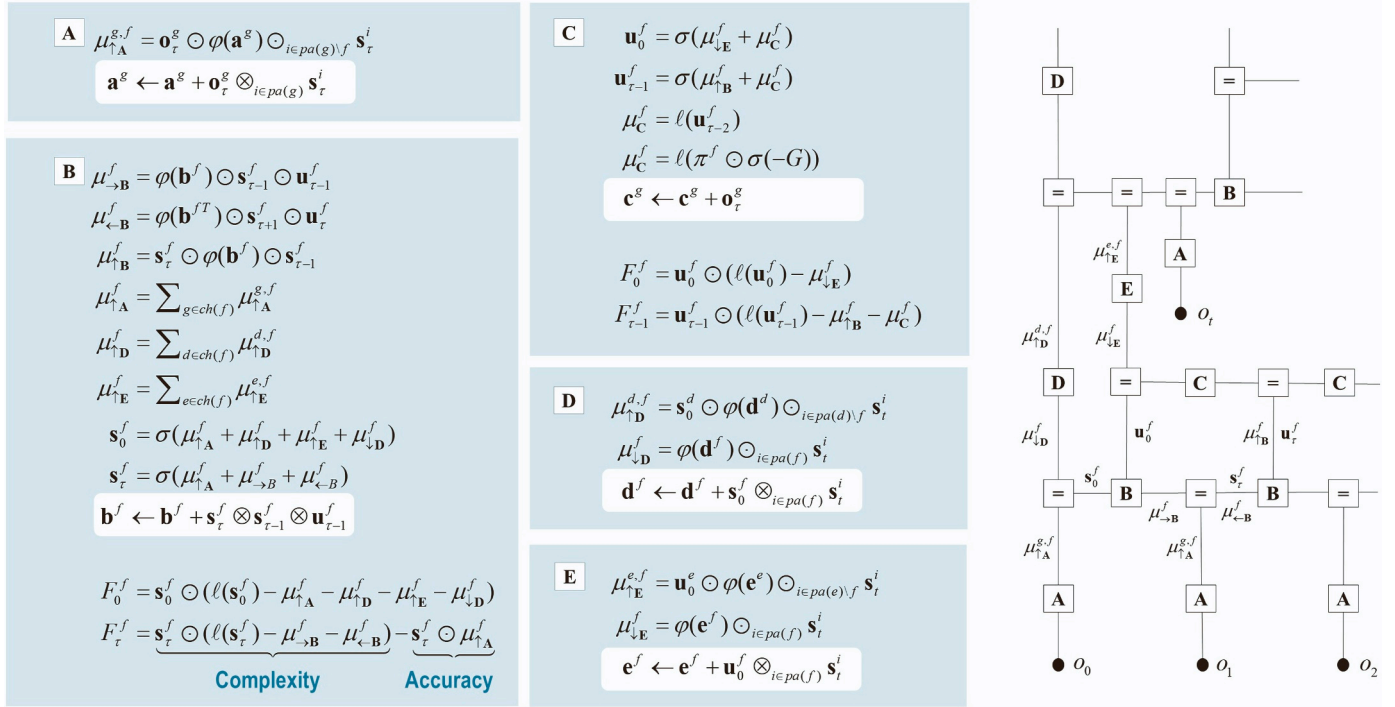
A
$\mu_{\uparrow\mathbf{A}}^{g,f} = \mathbf{o}_\tau^g \odot \varphi(\mathbf{a}^g) \odot_{i \in pa(g) \setminus f} \mathbf{s}_\tau^i$
$\mathbf{a}^g \leftarrow \mathbf{a}^g + \mathbf{o}_\tau^g \otimes_{i \in pa(g)} \mathbf{s}_\tau^i$

B
$\mu_{\rightarrow\mathbf{B}}^f = \varphi(\mathbf{b}^f) \odot \mathbf{s}_{\tau-1}^f \odot \mathbf{u}_{\tau-1}^f$
$\mu_{\leftarrow\mathbf{B}}^f = \varphi(\mathbf{b}^{fT}) \odot \mathbf{s}_{\tau+1}^f \odot \mathbf{u}_\tau^f$
$\mu_{\uparrow\mathbf{B}}^f = \mathbf{s}_\tau^f \odot \varphi(\mathbf{b}^f) \odot \mathbf{s}_{\tau-1}^f$
$\mu_{\uparrow\mathbf{A}}^f = \sum_{g \in ch(f)} \mu_{\uparrow\mathbf{A}}^{g,f}$
$\mu_{\uparrow\mathbf{D}}^f = \sum_{d \in ch(f)} \mu_{\uparrow\mathbf{D}}^{d,f}$
$\mu_{\uparrow\mathbf{E}}^f = \sum_{e \in ch(f)} \mu_{\uparrow\mathbf{E}}^{e,f}$
$\mathbf{s}_0^f = \sigma(\mu_{\uparrow\mathbf{A}}^f + \mu_{\uparrow\mathbf{D}}^f + \mu_{\uparrow\mathbf{E}}^f + \mu_{\downarrow\mathbf{D}}^f)$
$\mathbf{s}_\tau^f = \sigma(\mu_{\uparrow\mathbf{A}}^f + \mu_{\rightarrow B}^f + \mu_{\leftarrow B}^f)$
$\mathbf{b}^f \leftarrow \mathbf{b}^f + \mathbf{s}_\tau^f \otimes \mathbf{s}_{\tau-1}^f \otimes \mathbf{u}_{\tau-1}^f$

$F_0^f = \mathbf{s}_0^f \odot (\ell(\mathbf{s}_0^f) - \mu_{\uparrow\mathbf{A}}^f - \mu_{\uparrow\mathbf{D}}^f - \mu_{\uparrow\mathbf{E}}^f - \mu_{\downarrow\mathbf{D}}^f)$
$F_\tau^f = \underbrace{\mathbf{s}_\tau^f \odot (\ell(\mathbf{s}_\tau^f) - \mu_{\rightarrow\mathbf{B}}^f - \mu_{\leftarrow\mathbf{B}}^f)}_{\text{Complexity}} - \underbrace{\mathbf{s}_\tau^f \odot \mu_{\uparrow\mathbf{A}}^f}_{\text{Accuracy}}$

C
$\mathbf{u}_0^f = \sigma(\mu_{\downarrow\mathbf{E}}^f + \mu_{\mathbf{C}}^f)$
$\mathbf{u}_{\tau-1}^f = \sigma(\mu_{\uparrow\mathbf{B}}^f + \mu_{\mathbf{C}}^f)$
$\mu_{\mathbf{C}}^f = \ell(\mathbf{u}_{\tau-2}^f)$
$\mu_{\mathbf{C}}^f = \ell(\pi^f \odot \sigma(-G))$
$\mathbf{c}^g \leftarrow \mathbf{c}^g + \mathbf{o}_\tau^g$

$F_0^f = \mathbf{u}_0^f \odot (\ell(\mathbf{u}_0^f) - \mu_{\downarrow\mathbf{E}}^f)$
$F_{\tau-1}^f = \mathbf{u}_{\tau-1}^f \odot (\ell(\mathbf{u}_{\tau-1}^f) - \mu_{\uparrow\mathbf{B}}^f - \mu_{\mathbf{C}}^f)$

D
$\mu_{\uparrow\mathbf{D}}^{d,f} = \mathbf{s}_0^d \odot \varphi(\mathbf{d}^d) \odot_{i \in pa(d) \setminus f} \mathbf{s}_t^i$
$\mu_{\downarrow\mathbf{D}}^f = \varphi(\mathbf{d}^f) \odot_{i \in pa(f)} \mathbf{s}_t^i$
$\mathbf{d}^f \leftarrow \mathbf{d}^f + \mathbf{s}_0^f \otimes_{i \in pa(f)} \mathbf{s}_t^i$

E
$\mu_{\uparrow\mathbf{E}}^{e,f} = \mathbf{u}_0^e \odot \varphi(\mathbf{e}^e) \odot_{i \in pa(e) \setminus f} \mathbf{s}_t^i$
$\mu_{\downarrow\mathbf{E}}^f = \varphi(\mathbf{e}^f) \odot_{i \in pa(f)} \mathbf{s}_t^i$
$\mathbf{e}^f \leftarrow \mathbf{e}^f + \mathbf{u}_0^f \otimes_{i \in pa(f)} \mathbf{s}_t^i$

D = = = = B $\mu_{\uparrow\mathbf{E}}^{e,f}$ A E $o_t$ $\mu_{\uparrow\mathbf{D}}^{d,f}$ $\mu_{\downarrow\mathbf{E}}^f$ D = C = C $\mu_{\downarrow\mathbf{D}}^f$ $\mathbf{u}_0^f$ $\mu_{\uparrow\mathbf{B}}^f$ $\mathbf{u}_\tau^f$ $\mathbf{s}_0^f$ $\mathbf{s}_\tau^f$ = B = B = $\mu_{\rightarrow\mathbf{B}}^f$ $\mu_{\leftarrow\mathbf{B}}^f$ $\mu_{\uparrow\mathbf{A}}^{g,f}$ $\mu_{\uparrow\mathbf{A}}^{g,f}$ A A A $o_0$ $o_1$ $o_2$